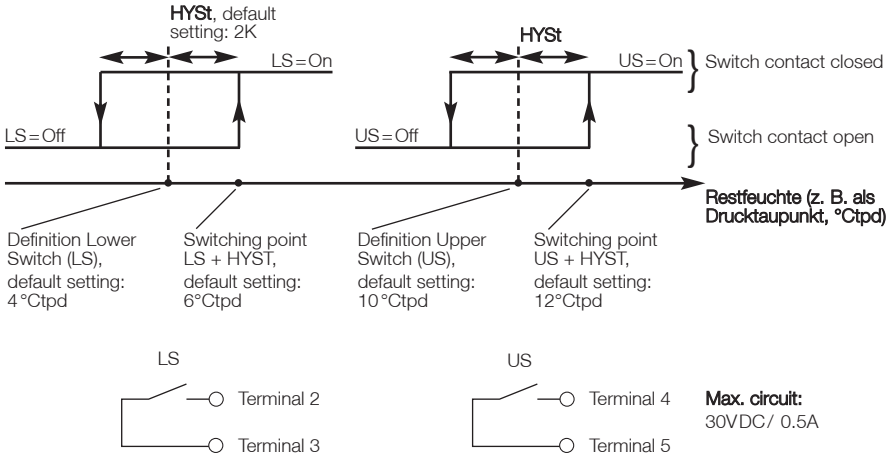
HYSt, default setting: 2K

HYSt

LS = On

US = On

Switch contact closed

LS = Off

US = Off

Switch contact open

Restfeuchte (z. B. als Drucktaupunkt, °Ctpd)

Definition Lower Switch (LS), default setting: 4 °Ctpd

Switching point LS + HYST, default setting: 6°Ctpd

Definition Upper Switch (US), default setting: 10 °Ctpd

Switching point US + HYST, default setting: 12°Ctpd

LS

Terminal 2

Terminal 3

US

Terminal 4

Terminal 5

Max. circuit: 30VDC/ 0.5A